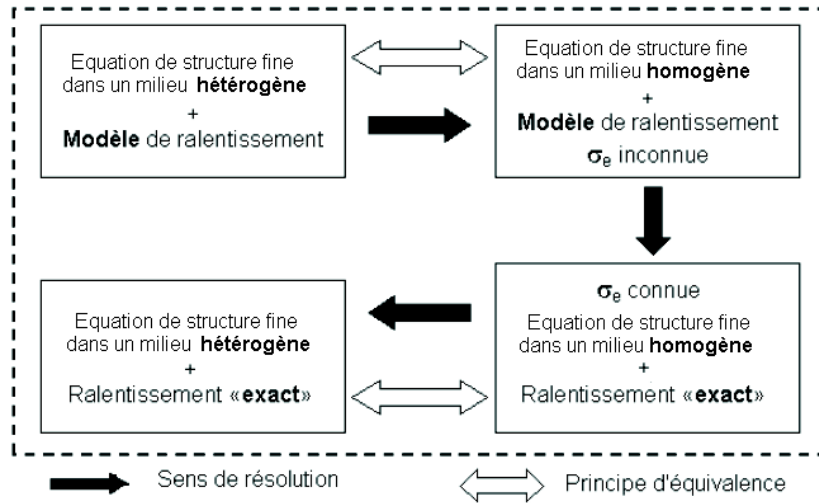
Equation de structure fine dans un milieu **hétérogène**
+
**Modèle** de ralentissement

Equation de structure fine dans un milieu **homogène**
+
**Modèle** de ralentissement
$\sigma_e$ inconnue

$\sigma_e$ connue
Equation de structure fine dans un milieu **homogène**
+
Ralentissement «**exact**»

Equation de structure fine dans un milieu **hétérogène**
+
Ralentissement «**exact**»

Sens de résolution

Principe d'équivalence